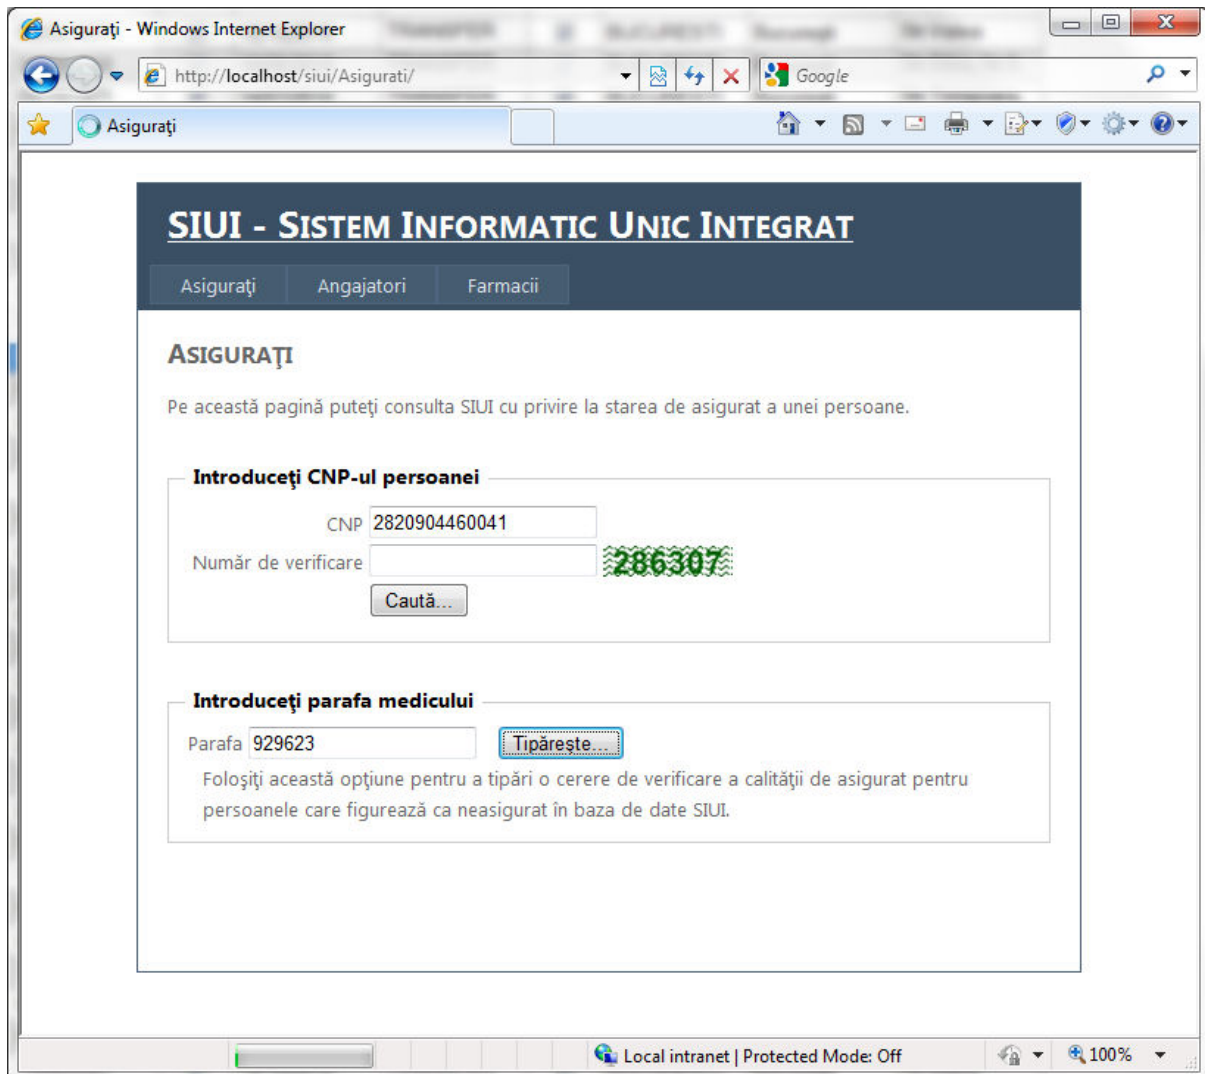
Asiguraţi - Windows Internet Explorer

http://localhost/siui/Asigurati/

Google

Asiguraţi

SIUI - SISTEM INFORMATIC UNIC INTEGRAT

Asiguraţi
Angajatori
Farmacii

ASIGURAŢI

Pe această pagină puteţi consulta SIUI cu privire la starea de asigurat a unei persoane.

Introduceţi CNP-ul persoanei

CNP 2820904460041

Număr de verificare

286307

Caută...

Introduceţi parafa medicului

Parafa 929623

Tipăreşte...

Folosiţi această opţiune pentru a tipări o cerere de verificare a calităţii de asigurat pentru persoanele care figurează ca neasigurat în baza de date SIUI.

Local intranet | Protected Mode: Off

100%